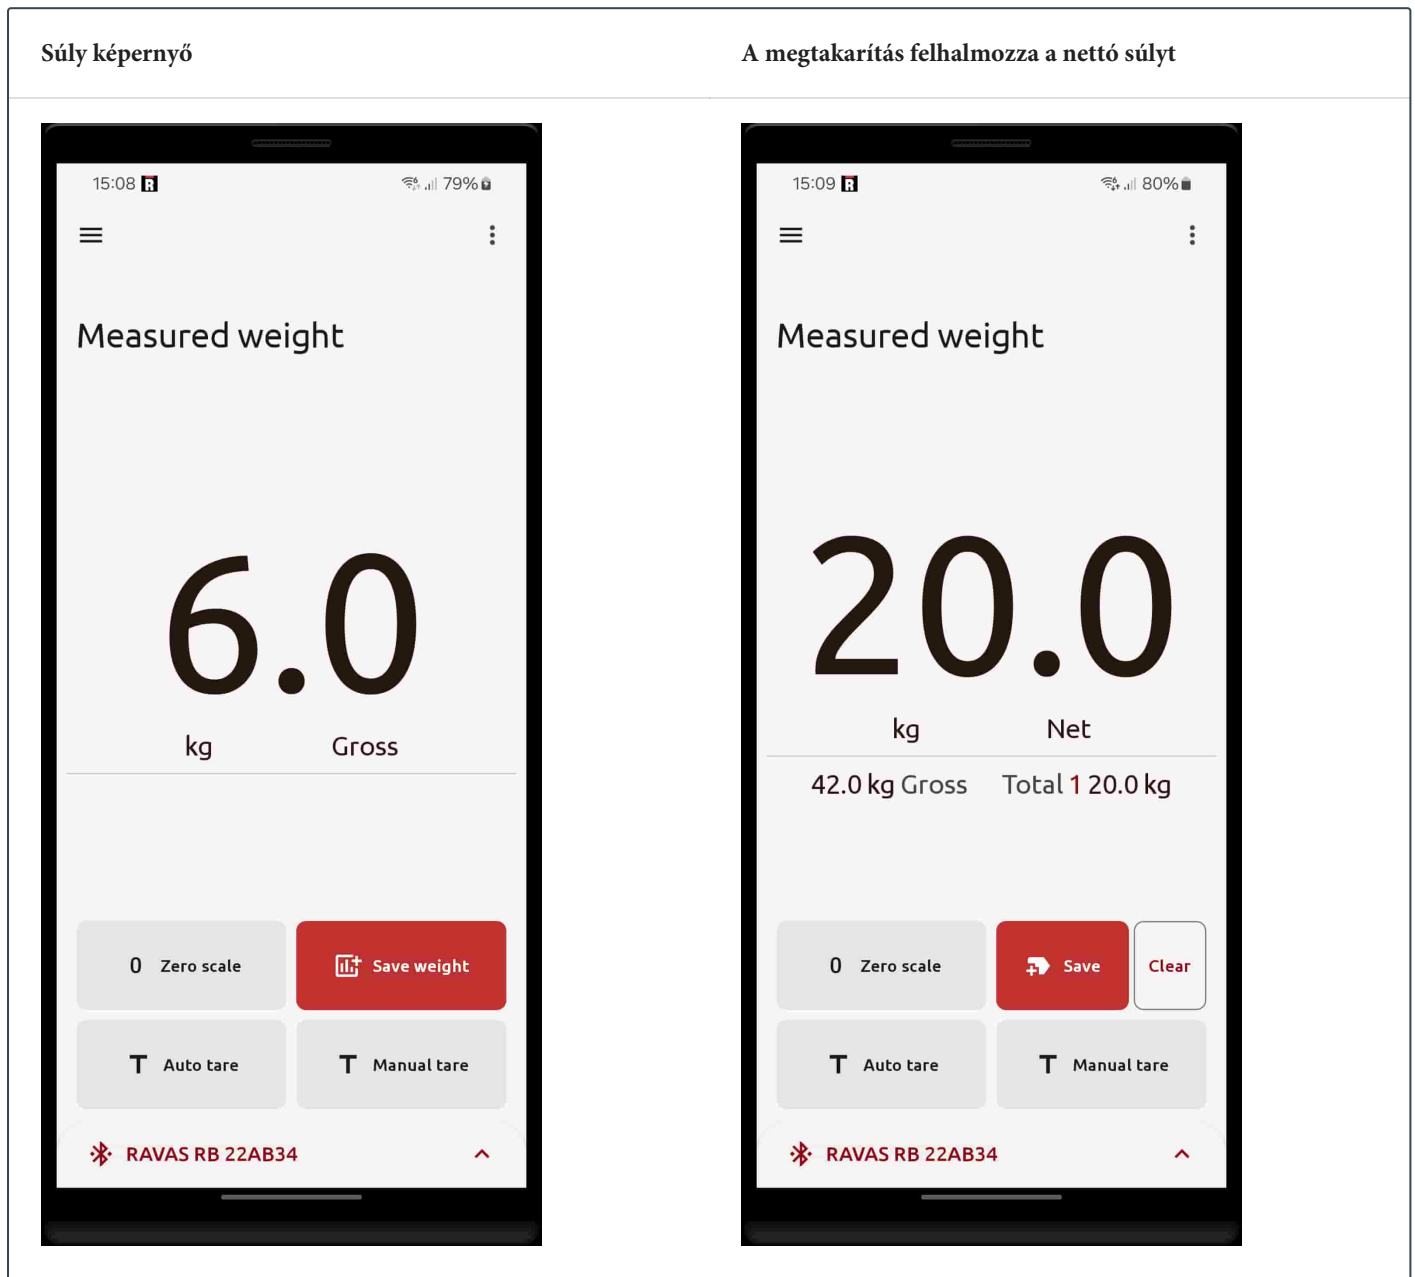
Súly képernyő

A megtakarítás felhalmozza a nettó súlyt

15:08 R 79%

Measured weight

6.0

kg Gross

0 Zero scale

Save weight

T Auto tare

T Manual tare

RAVAS RB 22AB34

15:09 R 80%

Measured weight

20.0

kg Net

42.0 kg Gross Total 1 20.0 kg

0 Zero scale

Save

Clear

T Auto tare

T Manual tare

RAVAS RB 22AB34